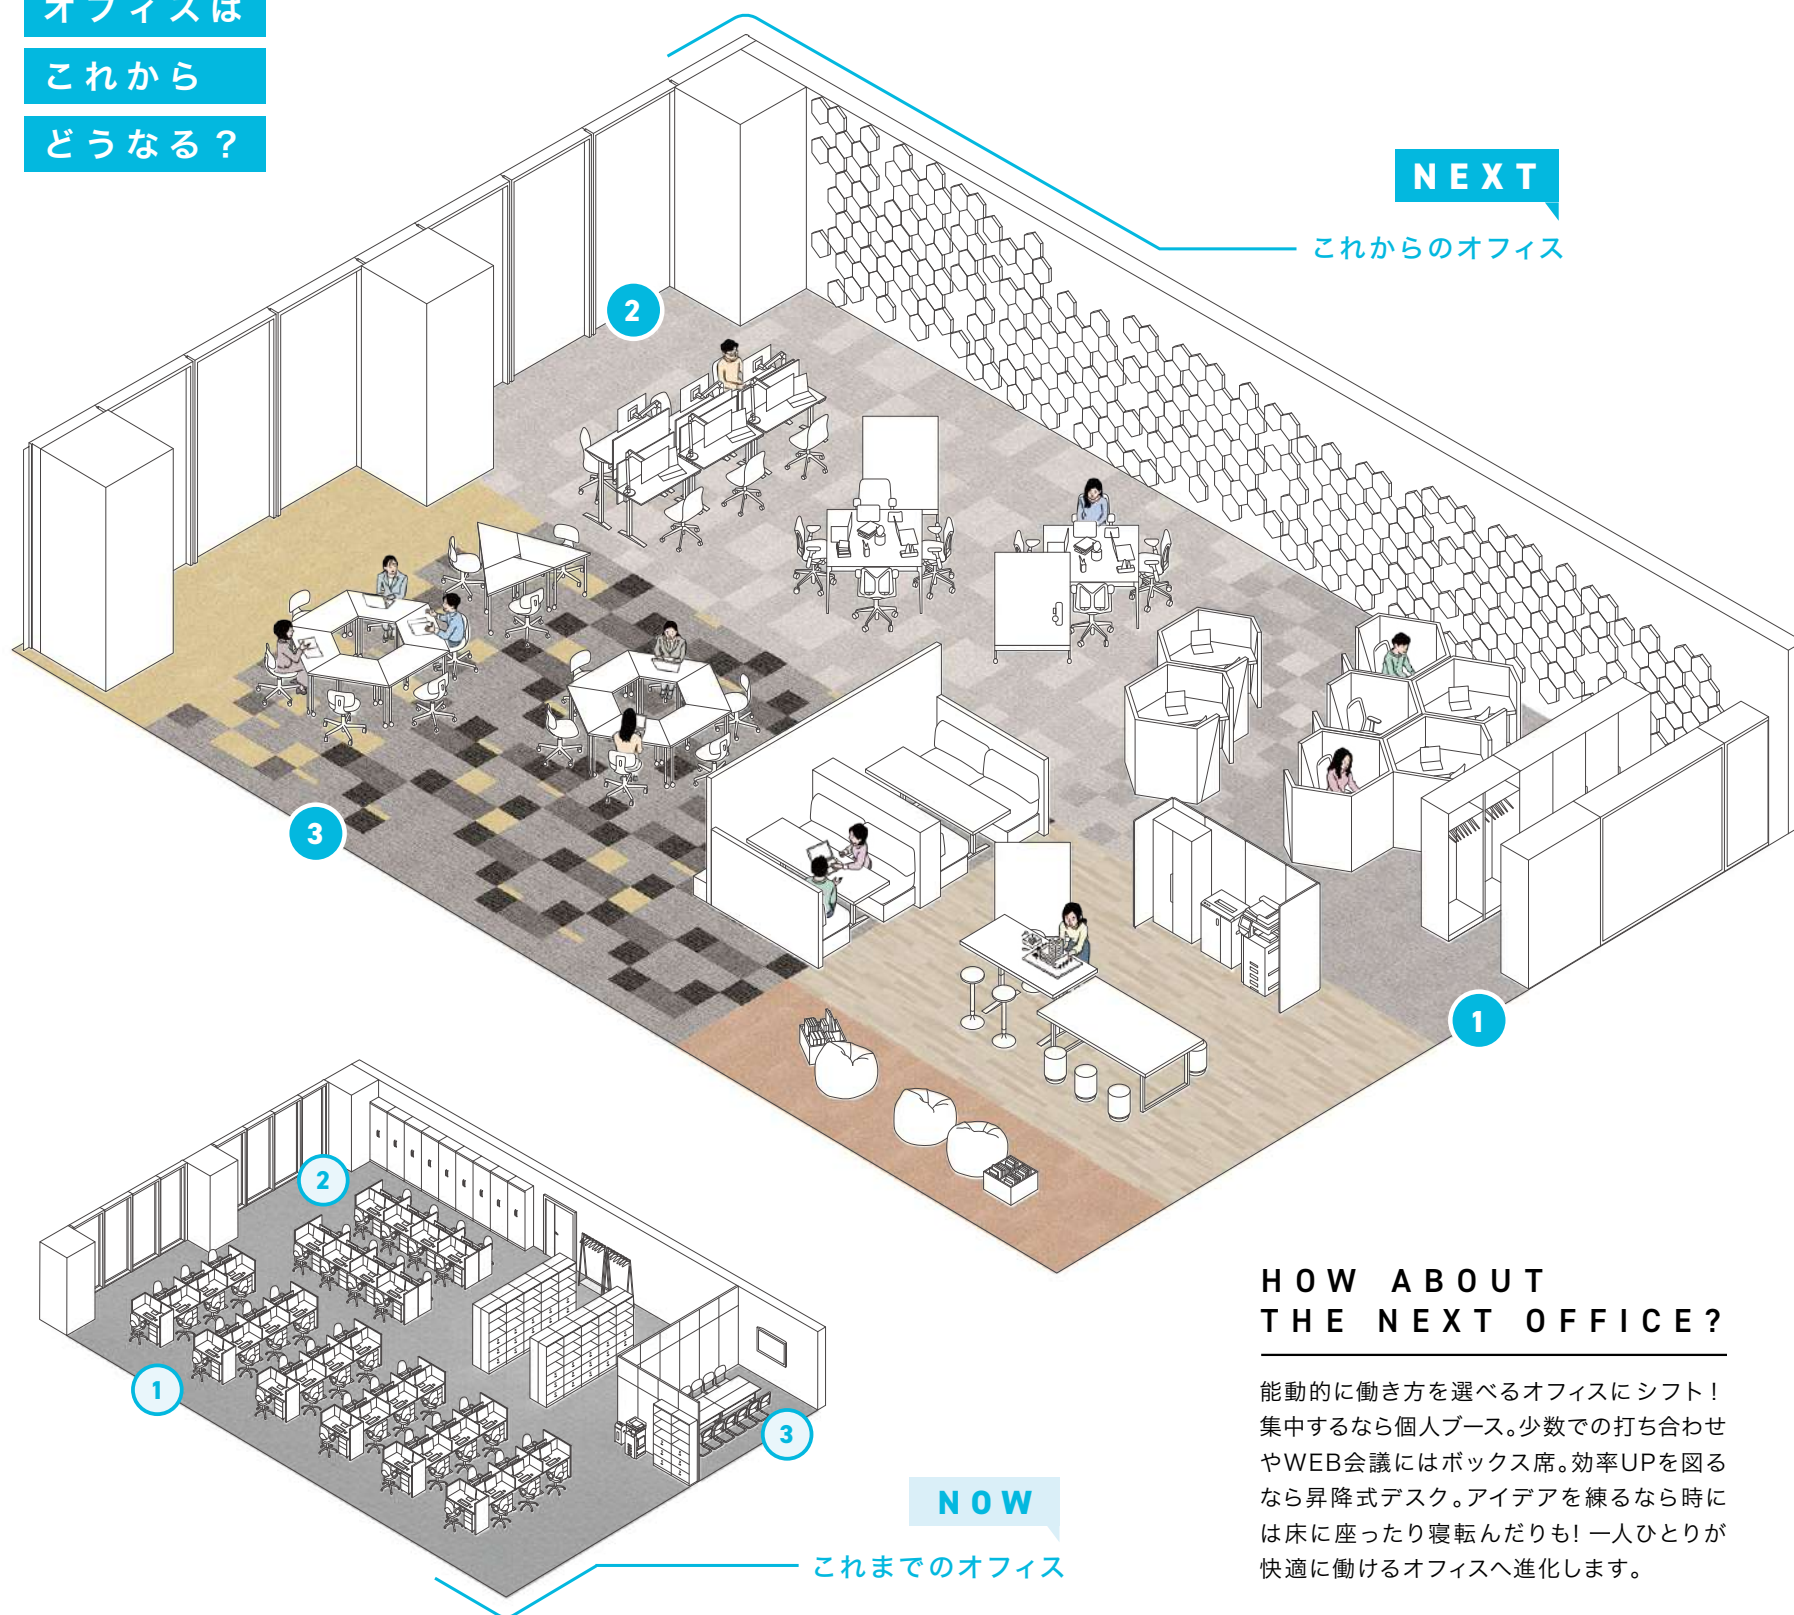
オフィスは
これから
どうなる？

NEXT
これからのオフィス

2
3
1

2
1
3

NOW
これまでのオフィス

HOW ABOUT
THE NEXT OFFICE?

能動的に働き方を選べるオフィスにシフト！集中するなら個人ブース。少数での打ち合わせやWEB会議にはボックス席。効率UPを図るなら昇降式デスク。アイデアを練るなら時には床に座ったり寝転んだりも！一人ひとりが快適に働けるオフィスへ進化します。